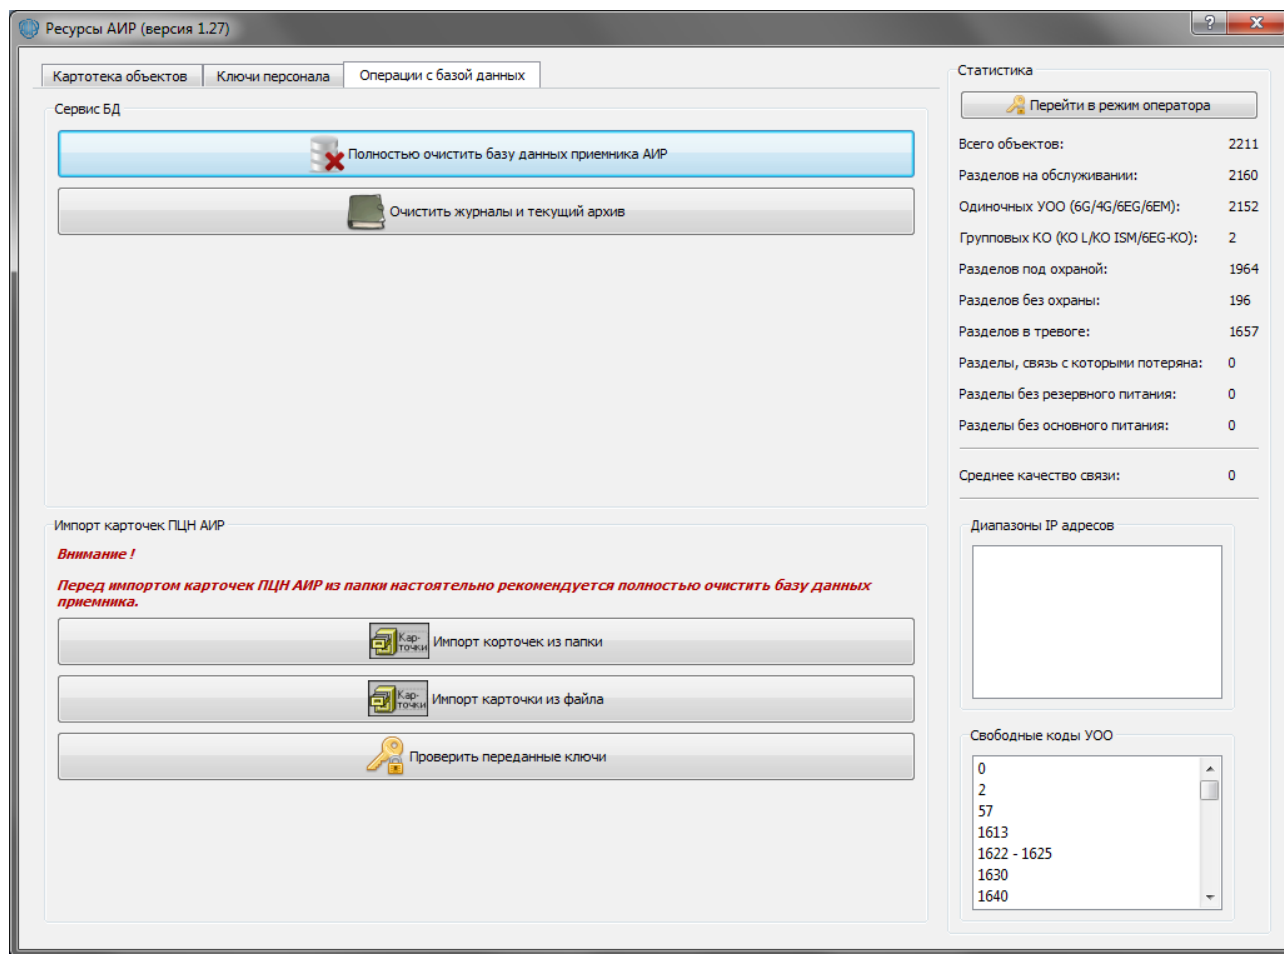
Ресурсы АИР (версия 1.27)

?
X

Картотека объектов | Ключи персонала | Операции с базой данных

Сервис БД

Полностью очистить базу данных приемника АИР

Очистить журналы и текущий архив

Импорт карточек ПЦН АИР

Внимание !

Перед импортом карточек ПЦН АИР из папки настоятельно рекомендуется полностью очистить базу данных приемника.

Кар-точки Импорт корточек из папки

Кар-точки Импорт карточки из файла

Проверить переданные ключи

Статистика

Перейти в режим оператора

| | |
|---|---|
| Всего объектов: | 2211 |
| Разделов на обслуживании: | 2160 |
| Одиночных УОО (6G/4G/6EG/6EM): | 2152 |
| Групповых КО (КО L/КО ISM/6EG-КО): | 2 |
| Разделов под охраной: | 1964 |
| Разделов без охраны: | 196 |
| Разделов в тревоге: | 1657 |
| Разделы, связь с которыми потеряна: | 0 |
| Разделы без резервного питания: | 0 |
| Разделы без основного питания: | 0 |
| Среднее качество связи: | 0 |

Диапазоны IP адресов

Свободные коды УОО

0
2
57
1613
1622 - 1625
1630
1640